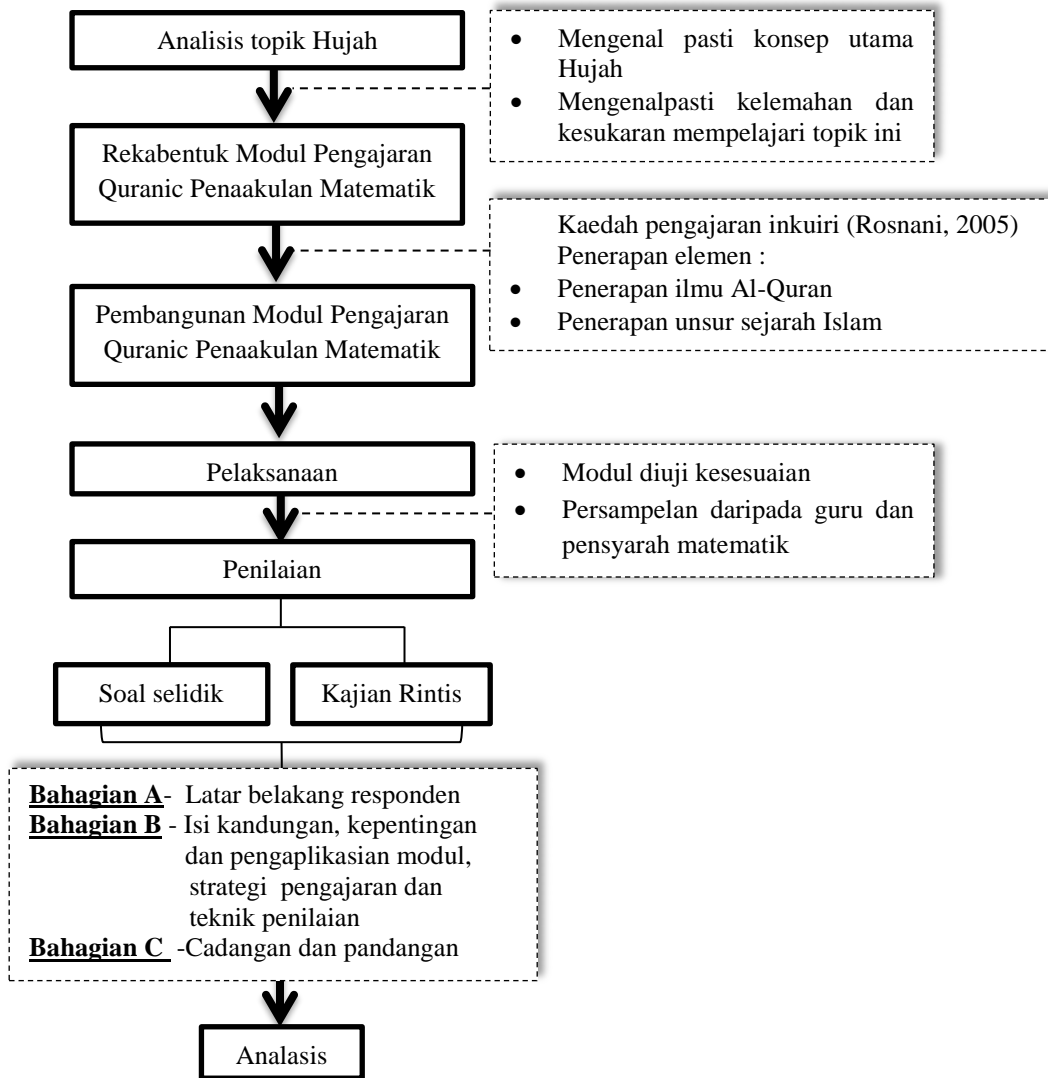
Analisis topik Hujah

- Mengenal pasti konsep utama Hujah
- Mengenalpasti kelemahan dan kesukaran mempelajari topik ini

Rekabentuk Modul Pengajaran Quranic Penaakulan Matematik

Kaedah pengajaran inkuiri (Rosnani, 2005)
Penerapan elemen :
- Penerapan ilmu Al-Quran
- Penerapan unsur sejarah Islam

Pembangunan Modul Pengajaran Quranic Penaakulan Matematik

Pelaksanaan

- Modul diuji kesesuaian
- Persampelan daripada guru dan pensyarah matematik

Penilaian

Soal selidik

Kajian Rintis

**Bahagian A**- Latar belakang responden
**Bahagian B** - Isi kandungan, kepentingan dan pengaplikasian modul, strategi pengajaran dan teknik penilaian
**Bahagian C** -Cadangan dan pandangan

Analasis